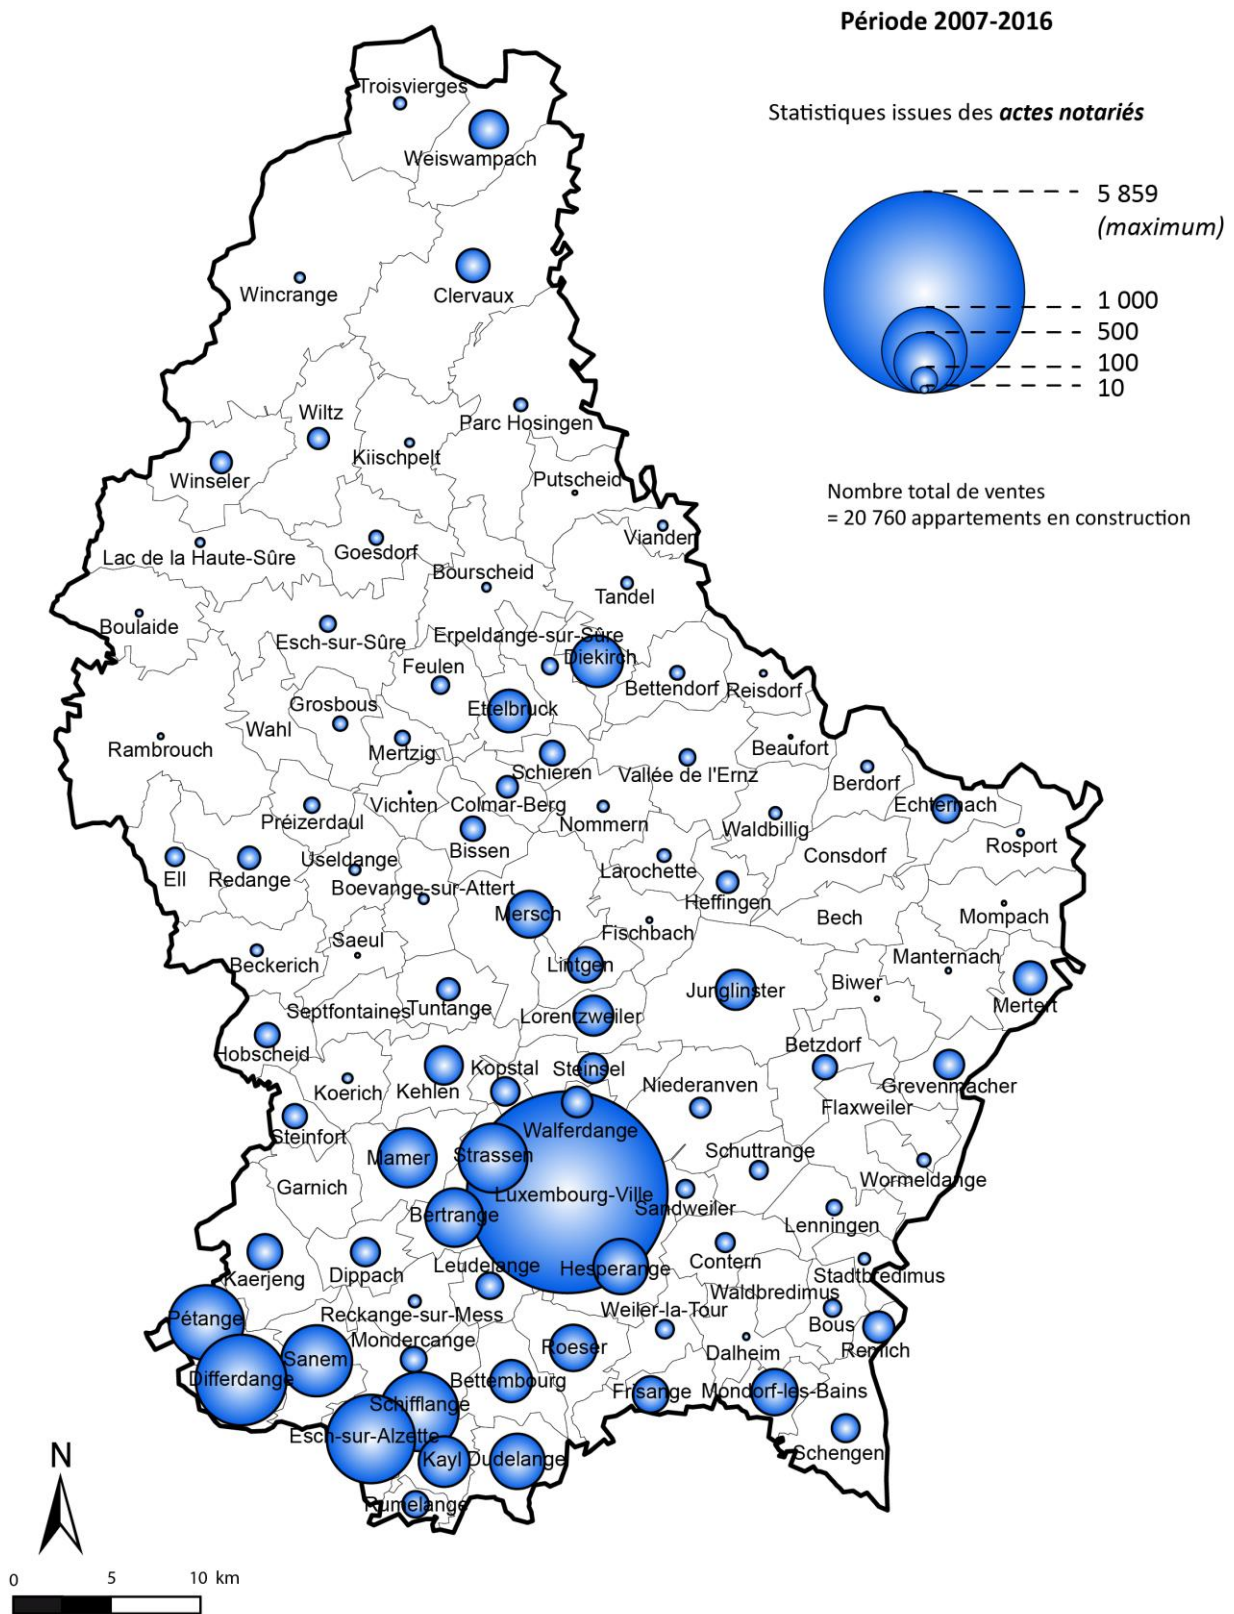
Période 2007-2016

Statistiques issues des ***actes notariés***

5 859
*(maximum)*
1 000
500
100
10

Nombre total de ventes
= 20 760 appartements en construction

Troisvierges
Weiswampach
Wincrange
Clervaux
Wiltz
Parc Hosingen
Kiischpelt
Winseler
Putscheid
Vianden
Lac de la Haute-Sûre
Goesdorf
Bourscheid
Tandel
Boulaide
Esch-sur-Sûre
Erpeldange-sur-Sûre
Diekirch
Feulen
Bettendorf
Reisdorf
Grosbous
Ettelbruck
Wahl
Rambrouch
Mertzig
Beaufort
Schieren
Vallée de l'Ernz
Berdorf
Vichten
Colmar-Berg
Echternach
Préizerdaul
Nommern
Waldbillig
Rosport
Bissen
Useldange
Consdorf
Ell
Redange
Larochette
Boevange-sur-Attert
Heffingen
Mersch
Bech
Mompach
Fischbach
Saeul
Beckerich
Lintgen
Manternach
Junglinster
Biwer
Septfontaines
Tuntange
Lorentzweiler
Mertert
Hobscheid
Betzdorf
Kopstal
Steinsel
Koerich
Kehlen
Niederanven
Grevenmacher
Flaxweiler
Steinfort
Walferdange
Mamer
Strassen
Schuttrange
Garnich
Luxembourg-Ville
Wormeldange
Sandweiler
Bertrange
Lenningen
Kaerjeng
Dippach
Leudelange
Hesperange
Contern
Stadtbredimus
Waldbredimus
Reckange-sur-Mess
Weiler-la-Tour
Pétange
Bous
Mondercange
Remich
Roeser
Sanem
Dalheim
Differdange
Bettembourg
Frisange
Mondorf-les-Bains
Schifflange
Esch-sur-Alzette
Schengen
Kayl
Dudelange
Rumelange

N

0
5
10 km